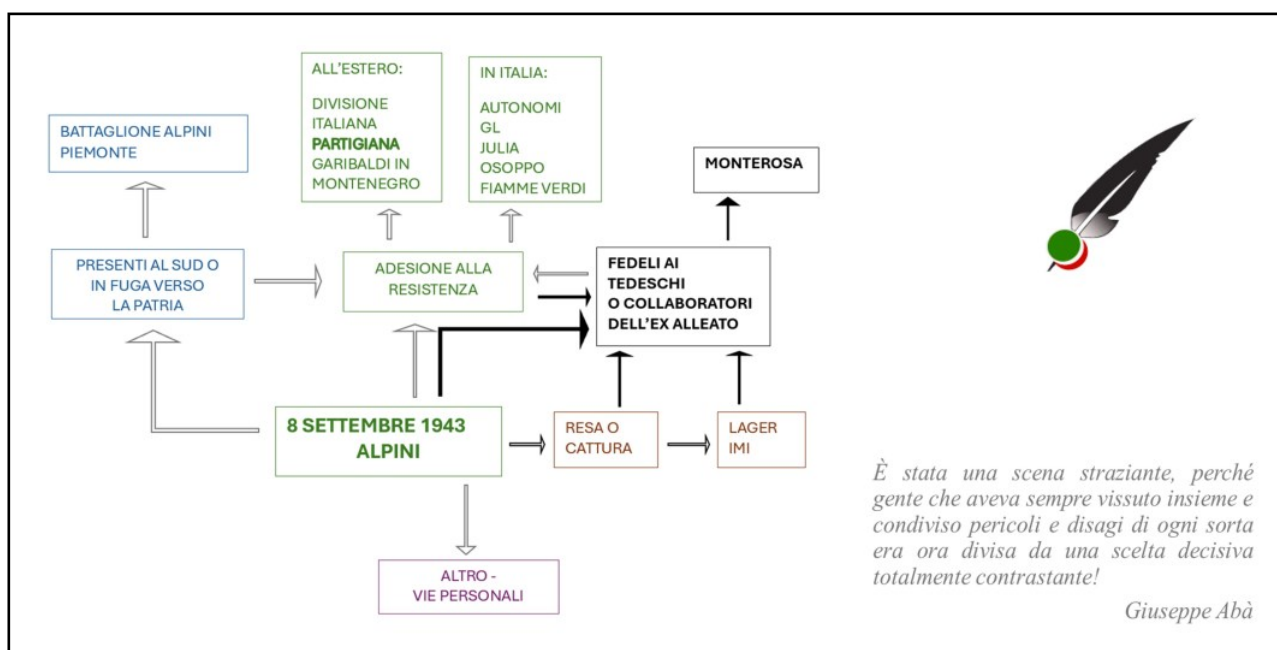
BATTAGLIONE ALPINI PIEMONTE

ALL'ESTERO:

DIVISIONE ITALIANA **PARTIGIANA** GARIBALDI IN MONTENEGRO

IN ITALIA:

AUTONOMI
GL
JULIA
OSOPPO
FIAMME VERDI

MONTEROSA

PRESENTI AL SUD O IN FUGA VERSO LA PATRIA

ADESIONE ALLA RESISTENZA

FEDELI AI TEDESCHI O COLLABORATORI DELL'EX ALLEATO

8 SETTEMBRE 1943 ALPINI

RESA O CATTURA

LAGER IMI

ALTRO - VIE PERSONALI

È stata una scena straziante, perché gente che aveva sempre vissuto insieme e condiviso pericoli e disagi di ogni sorta era ora divisa da una scelta decisiva totalmente contrastante!

Giuseppe Abà